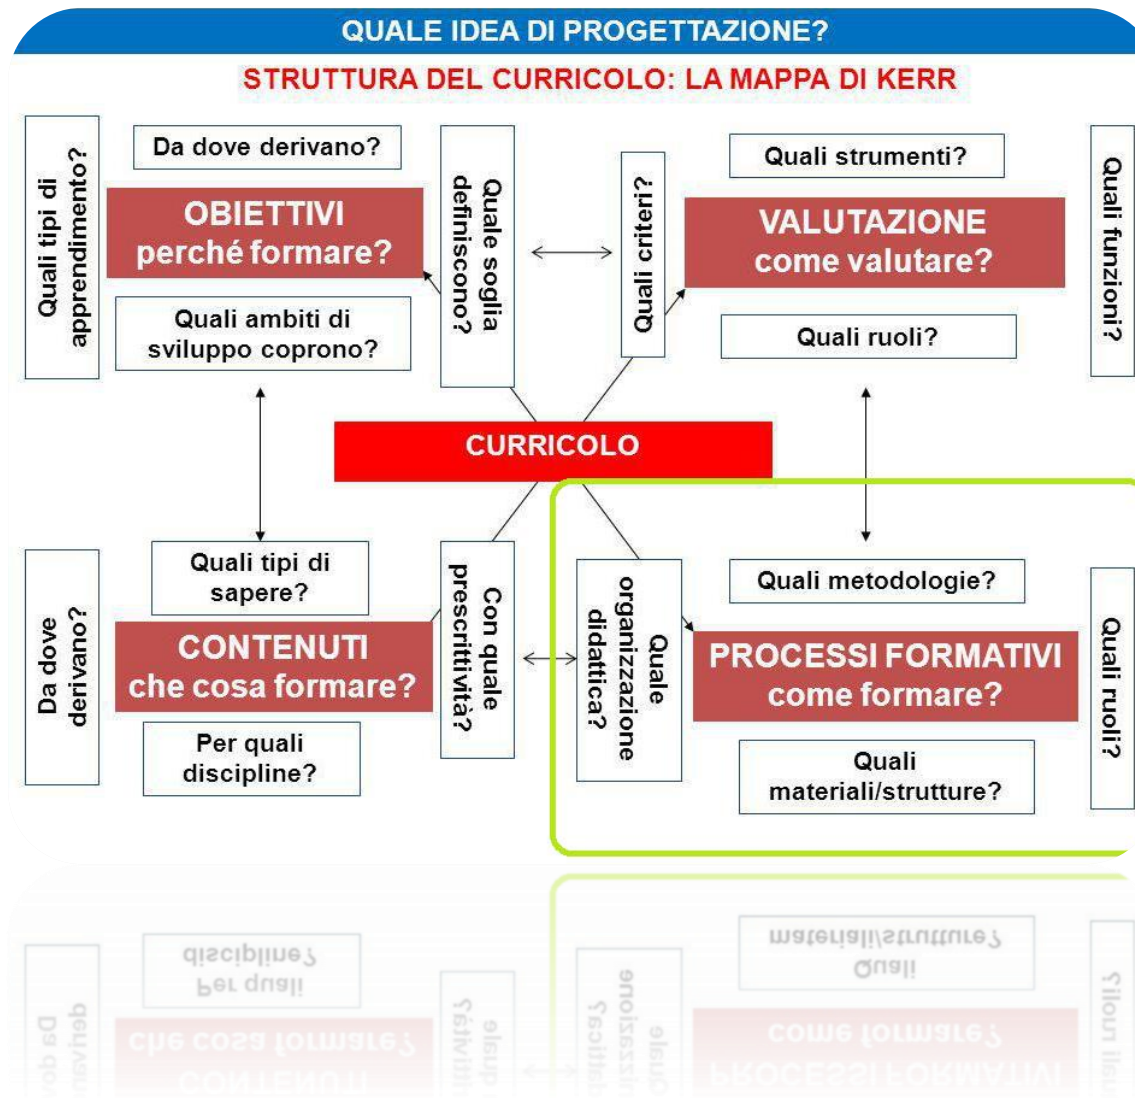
QUALE IDEA DI PROGETTAZIONE?

STRUTTURA DEL CURRICOLO: LA MAPPA DI KERR

Quali tipi di apprendimento?

Da dove derivano?

OBIETTIVI
perché formare?

Quali ambiti di sviluppo coprono?

Quale soglia definiscono?

Quali criteri?

Quali strumenti?

VALUTAZIONE
come valutare?

Quali ruoli?

Quali funzioni?

CURRICOLO

Da dove derivano?

Quali tipi di sapere?

CONTENUTI
che cosa formare?

Per quali discipline?

Con quale prescrittività?

Quale organizzazione didattica?

Quali metodologie?

PROCESSI FORMATIVI
come formare?

Quali materiali/strutture?

Quali ruoli?